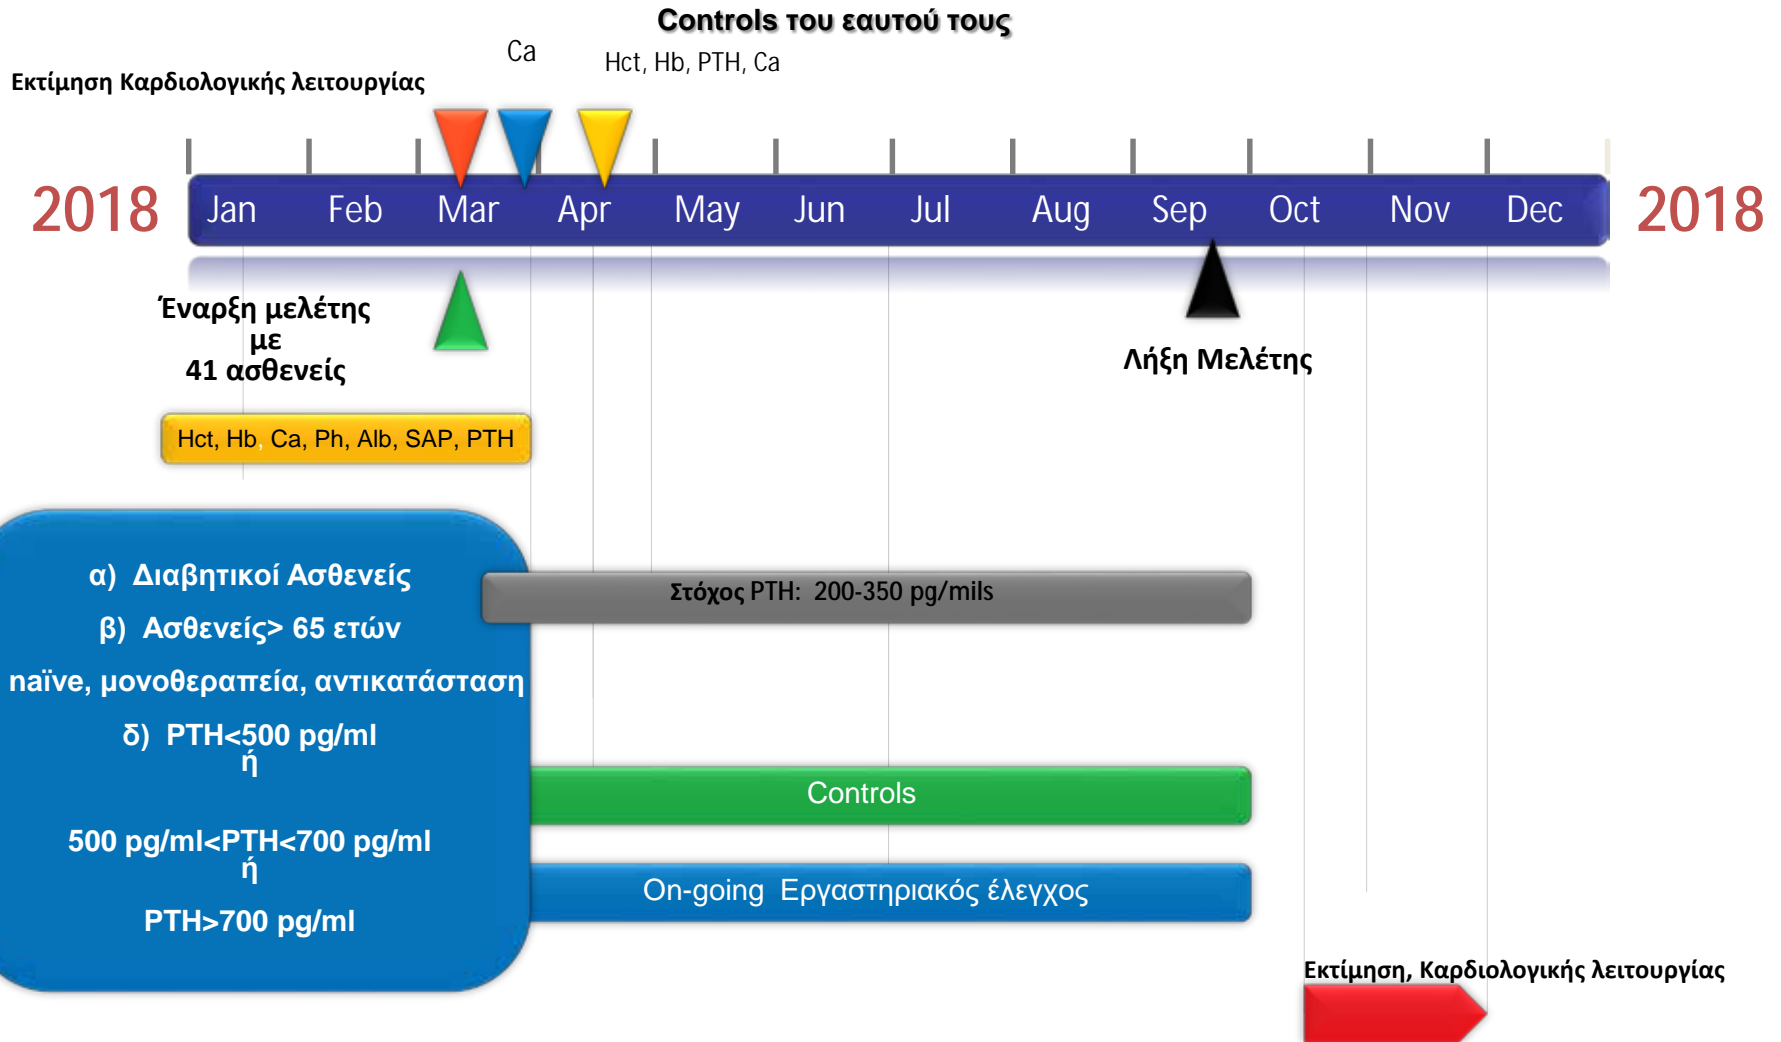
Controls του εαυτού τους

Ca

Hct, Hb, PTH, Ca

Εκτίμηση Καρδιολογικής λειτουργίας

2018

Jan Feb Mar Apr May Jun Jul Aug Sep Oct Nov Dec

2018

Έναρξη μελέτης με 41 ασθενείς

Λήξη Μελέτης

Hct, Hb, Ca, Ph, Alb, SAP, PTH

α) Διαβητικοί Ασθενείς

β) Ασθενείς> 65 ετών

naïve, μονοθεραπεία, αντικατάσταση

δ) PTH<500 pg/ml
ή

500 pg/ml<PTH<700 pg/ml
ή

PTH>700 pg/ml

Στόχος PTH: 200-350 pg/mils

Controls

On-going Εργαστηριακός έλεγχος

Εκτίμηση, Καρδιολογικής λειτουργίας